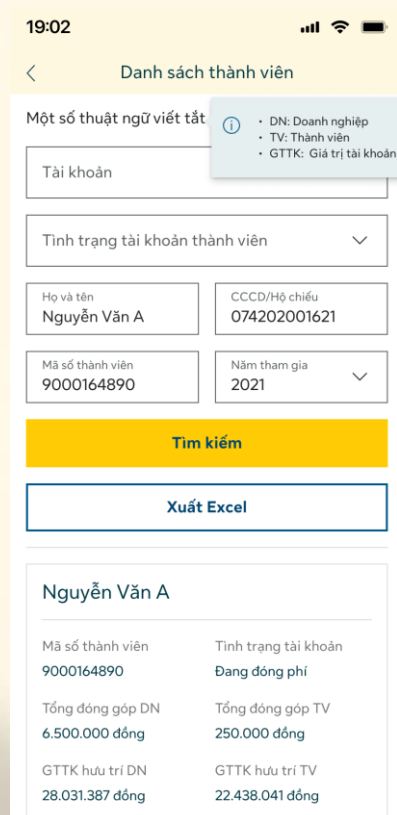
19:02

Danh sách thành viên

Một số thuật ngữ viết tắt

• DN: Doanh nghiệp
• TV: Thành viên
• GTTK: Giá trị tài khoản

Tài khoản

Tình trạng tài khoản thành viên

Họ và tên
Nguyễn Văn A

CCCD/Hộ chiếu
074202001621

Mã số thành viên
9000164890

Năm tham gia
2021

Tìm kiếm

Xuất Excel

Nguyễn Văn A

Mã số thành viên
9000164890

Tình trạng tài khoản
Đang đóng phí

Tổng đóng góp DN
6.500.000 đồng

Tổng đóng góp TV
250.000 đồng

GTTK hưu trí DN
28.031.387 đồng

GTTK hưu trí TV
22.438.041 đồng